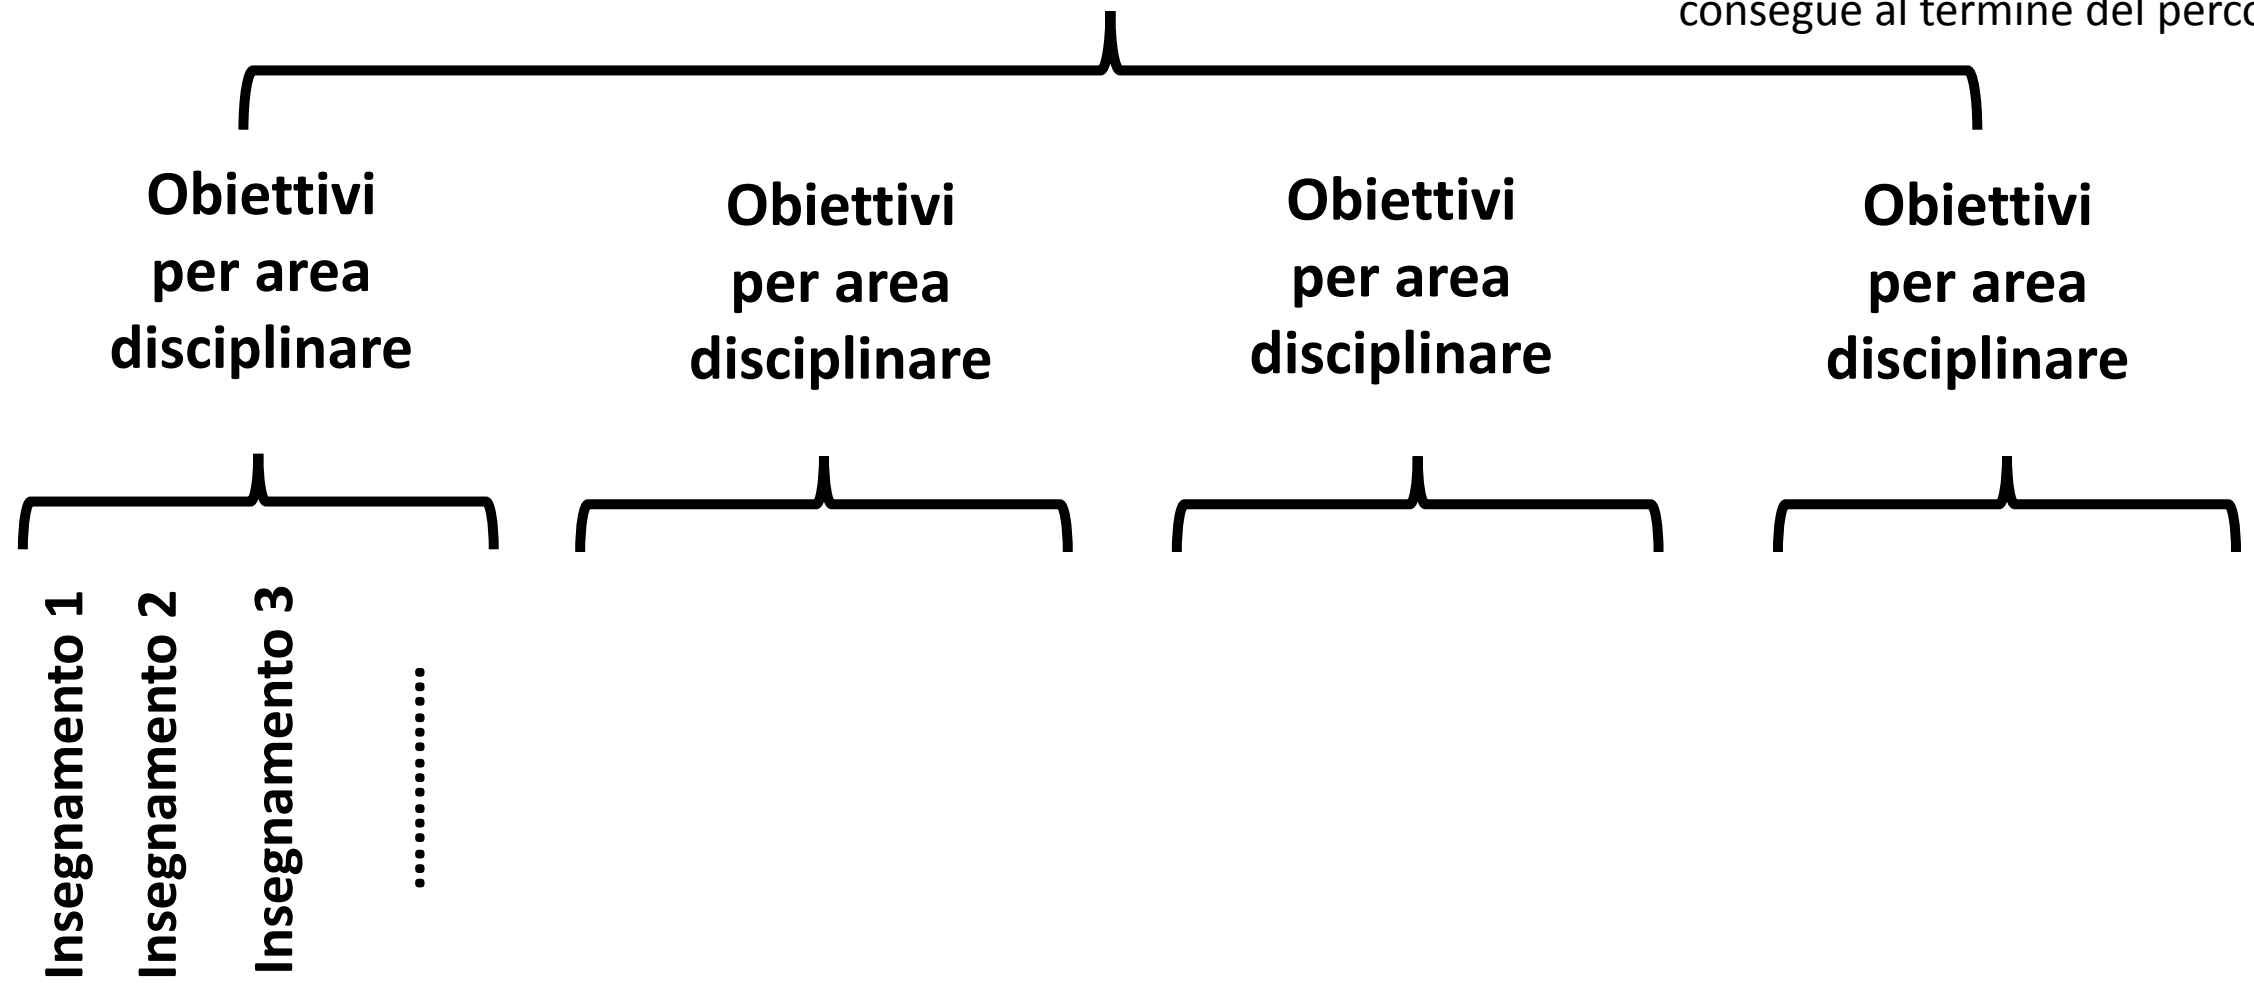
consegue al termine del perc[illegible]

Obiettivi per area disciplinare

Obiettivi per area disciplinare

Obiettivi per area disciplinare

Obiettivi per area disciplinare

Insegnamento 1

Insegnamento 2

Insegnamento 3

………….